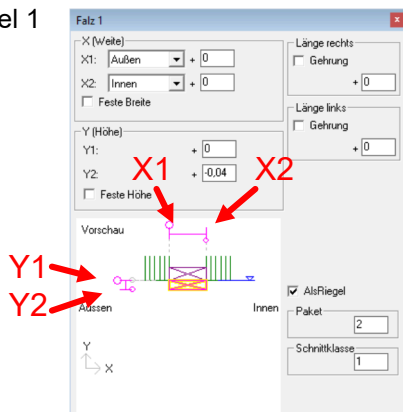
el 1

Falz 1

X (Weite)
X1: Außen + 0
X2: Innen + 0
Feste Breite

Y (Höhe)
Y1: + 0
Y2: + -0,04
Feste Höhe

Vorschau

X1
X2
Y1
Y2

Aussen
Innen

Y
X

Länge rechts
Gehrung
+ 0

Länge links
Gehrung
+ 0

AlsRiegel
Paket
2
Schnittklasse
1